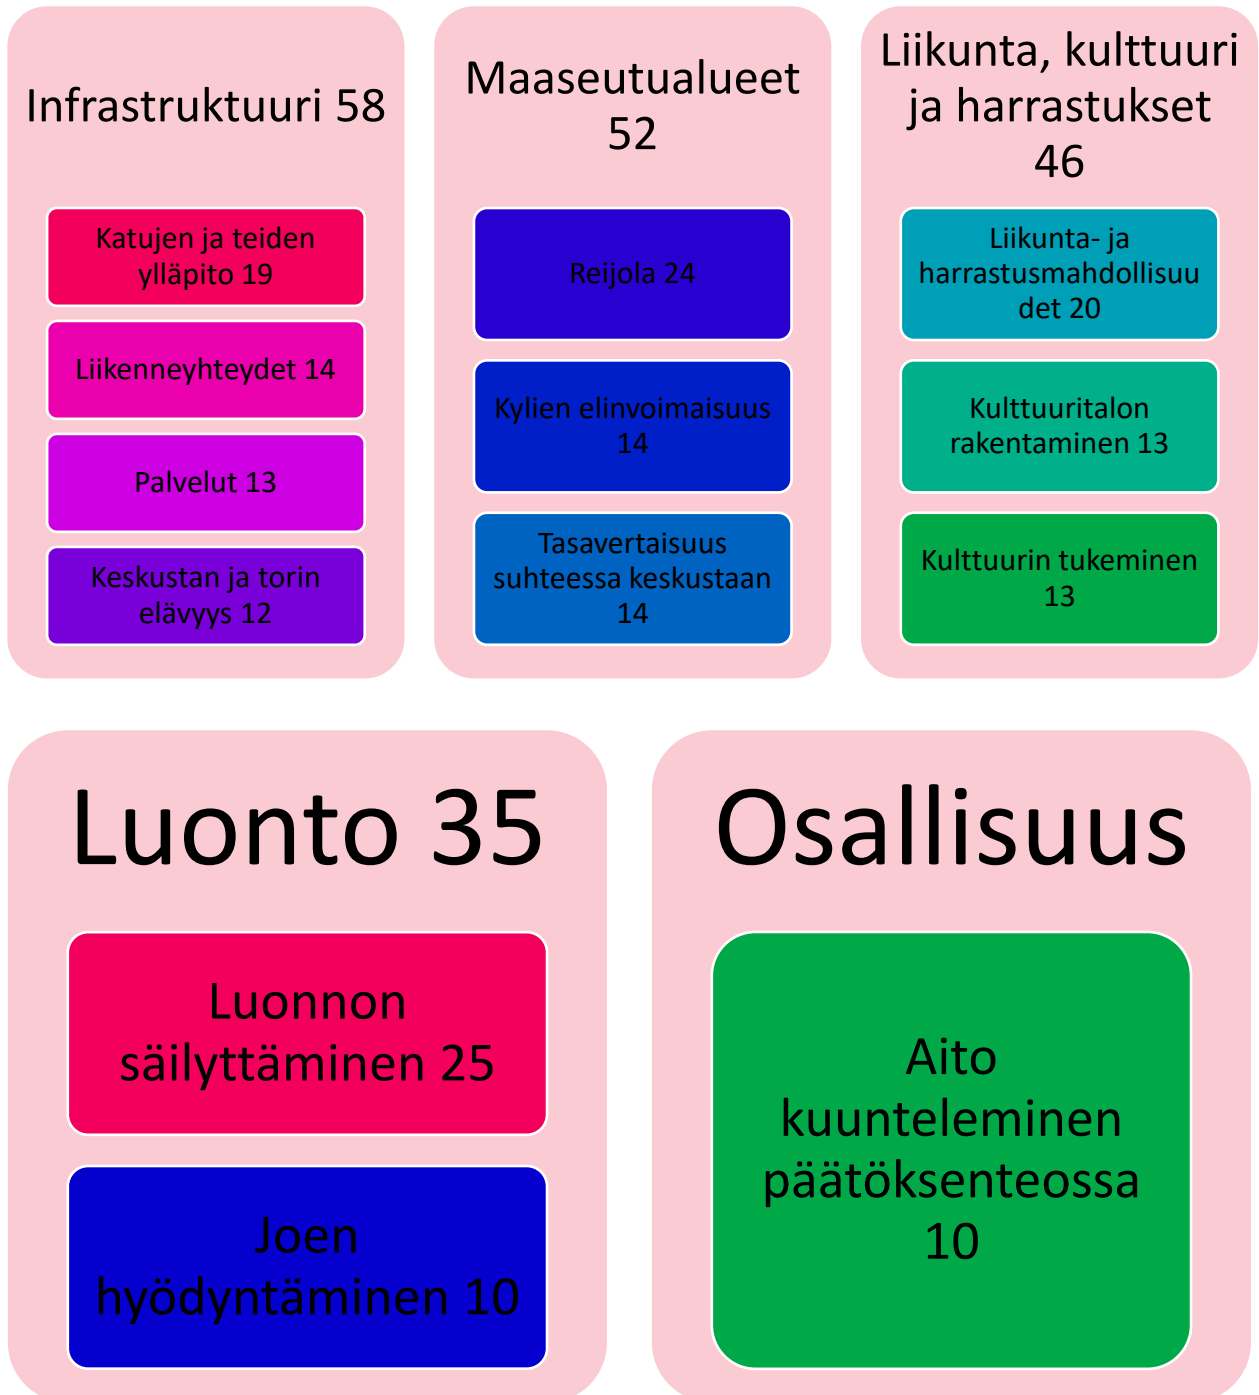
Infrastruktuuri 58

Katujen ja teiden ylläpito 19

Liikenneyhteydet 14

Palvelut 13

Keskustan ja torin elävyys 12

Maaseutualueet 52

Reijola 24

Kylien elinvoimaisuus 14

Tasavertaisuus suhteessa keskustaan 14

Liikunta, kulttuuri ja harrastukset 46

Liikunta- ja harrastusmahdollisuudet 20

Kulttuuritalon rakentaminen 13

Kulttuurin tukeminen 13

Luonto 35

Luonnon säilyttäminen 25

Joen hyödyntäminen 10

Osallisuus

Aito kuunteleminen päätöksenteossa 10